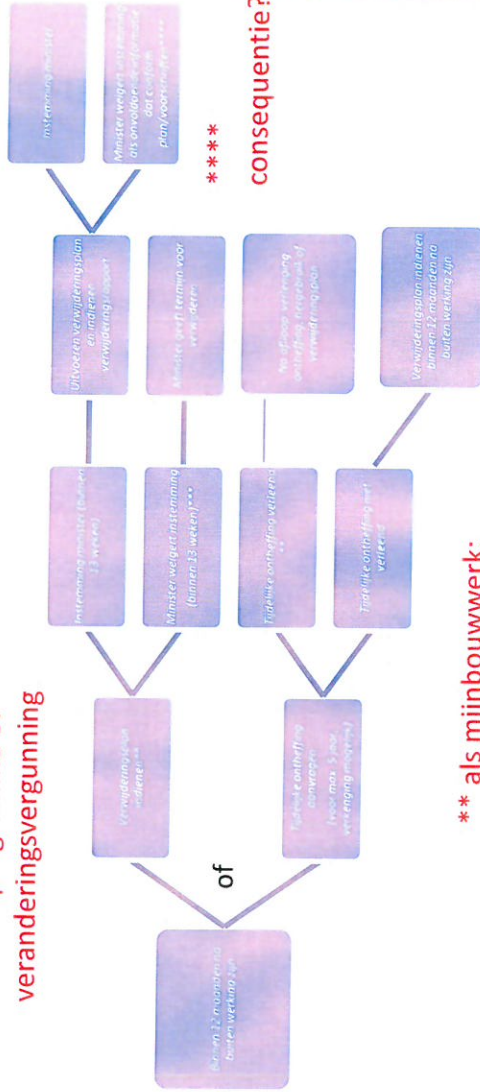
veranderingsvergunning

Binnen 12 maanden na buiten werking zijn

of

Verwijderingsplan indienen**

Tijdelijke ontheffing aanvragen (voor max 5 jaar, verlenging mogelijk)

Instemming minister (binnen 13 weken)

Minister weigert instemming (binnen 13 weken)***

Tijdelijke ontheffing verleend **

Tijdelijke ontheffing niet verleend

Uitvoeren verwijderingsplan en indienen verwijderingsrapport

Minister geeft termijn voor verwijderen

Na afloop verlenging ontheffing, hergebruik of verwijderingsplan

Verwijderingsplan indienen binnen 12 maanden na buiten werking zijn

Instemming minister

Minister weigert instemming als onvoldoende gebleken dat conform plan/voorschriften****

****
consequentie?

** als mijnbouwwerk: